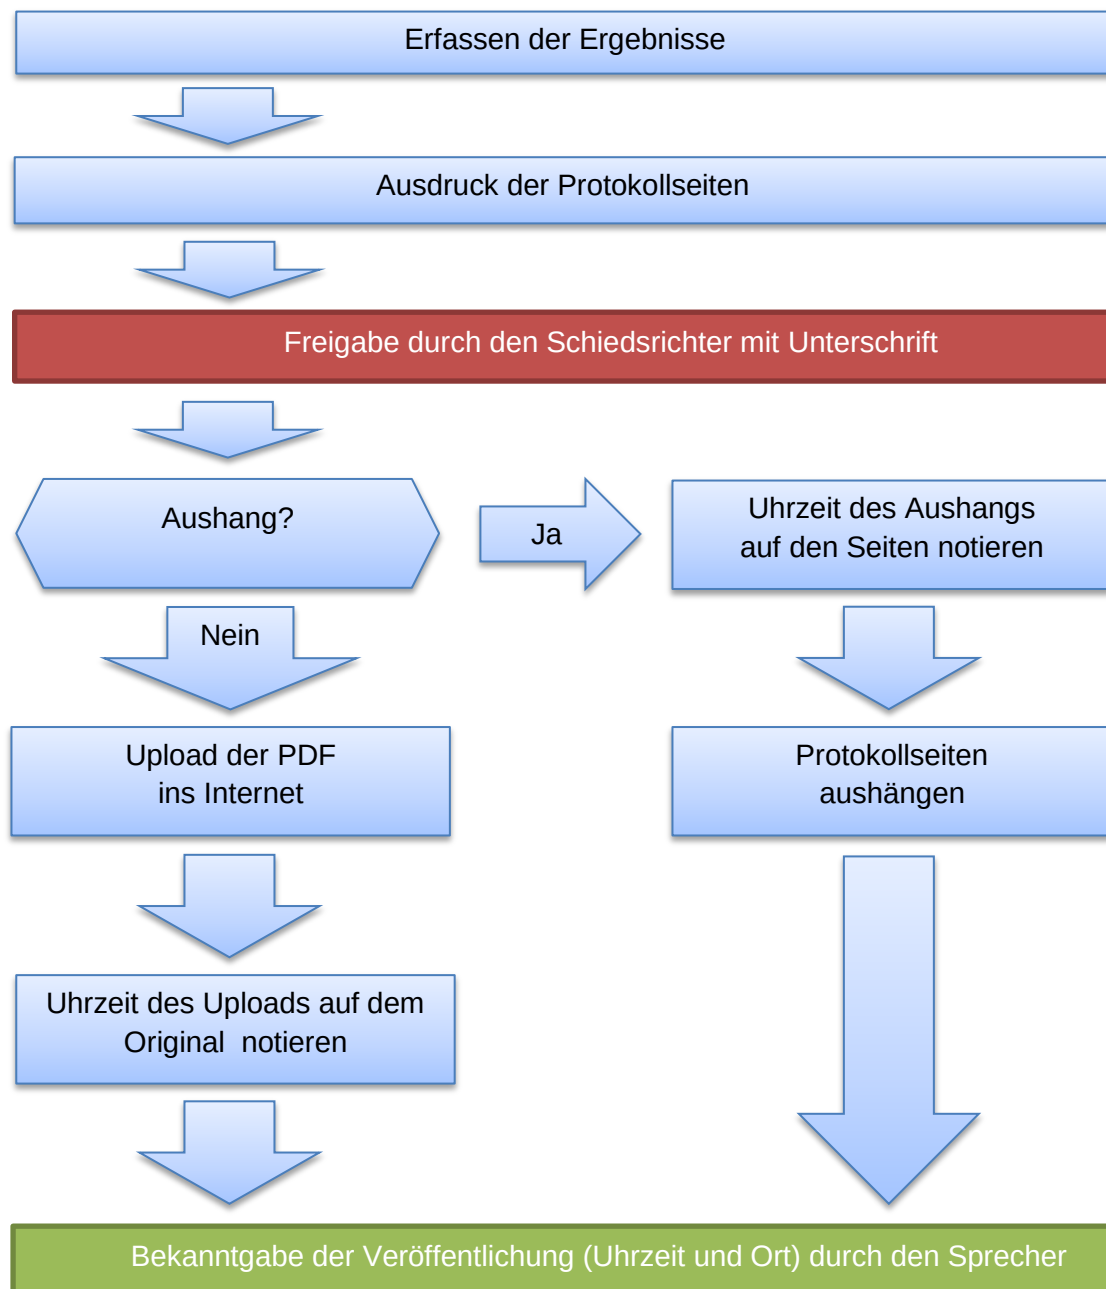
Erfassen der Ergebnisse

Ausdruck der Protokollseiten

Freigabe durch den Schiedsrichter mit Unterschrift

Aushang?

Ja

Uhrzeit des Aushangs auf den Seiten notieren

Nein

Upload der PDF ins Internet

Protokollseiten aushängen

Uhrzeit des Uploads auf dem Original notieren

Bekanntgabe der Veröffentlichung (Uhrzeit und Ort) durch den Sprecher